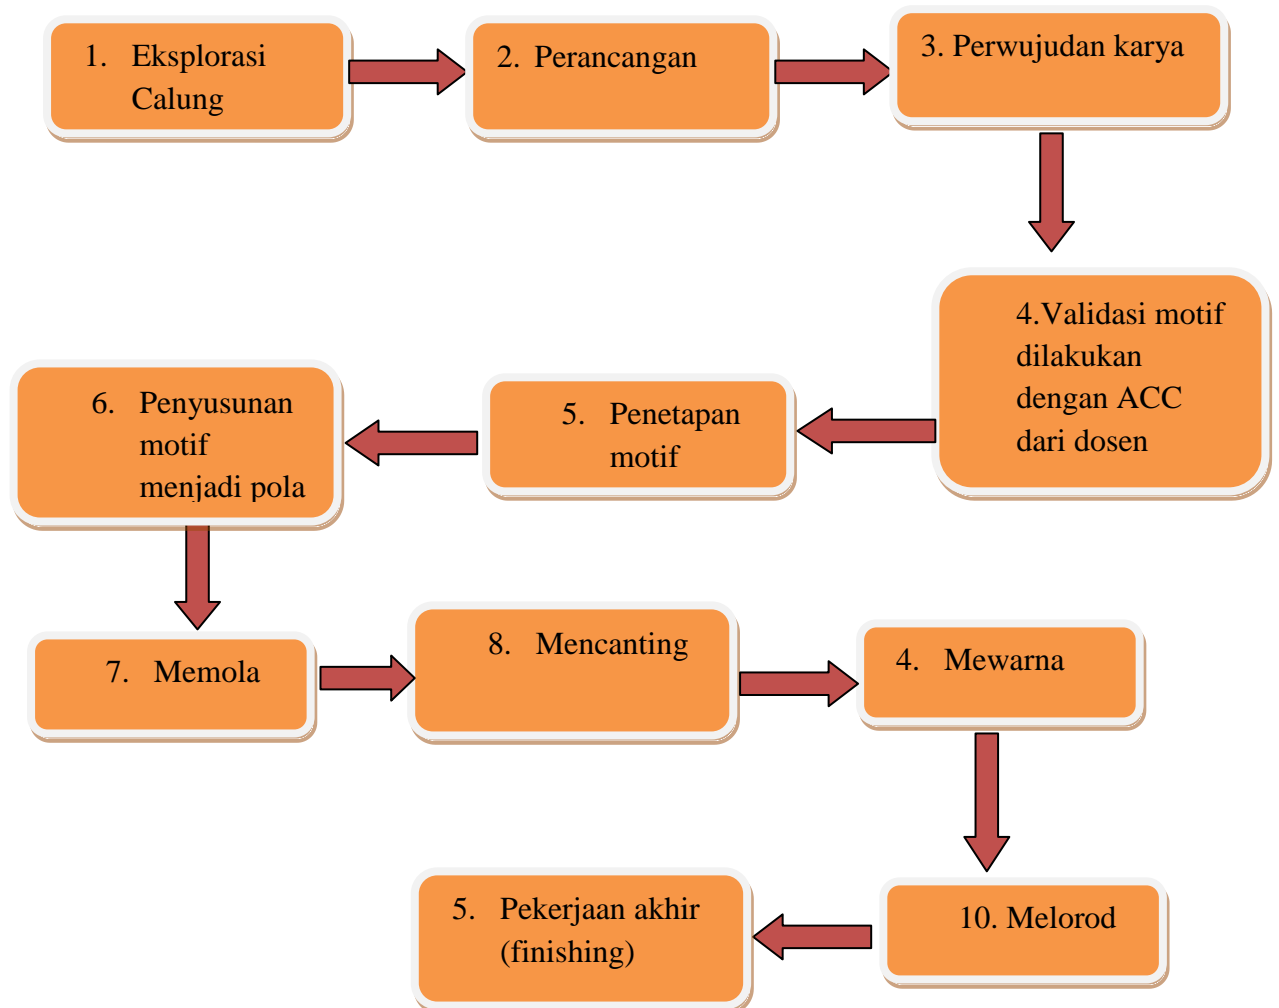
1. Eksplorasi Calung

2. Perancangan

3. Perwujudan karya

4.Validasi motif dilakukan dengan ACC dari dosen

5. Penetapan motif

6. Penyusunan motif menjadi pola

7. Memola

8. Mencanting

4. Mewarna

10. Melorod

5. Pekerjaan akhir (finishing)